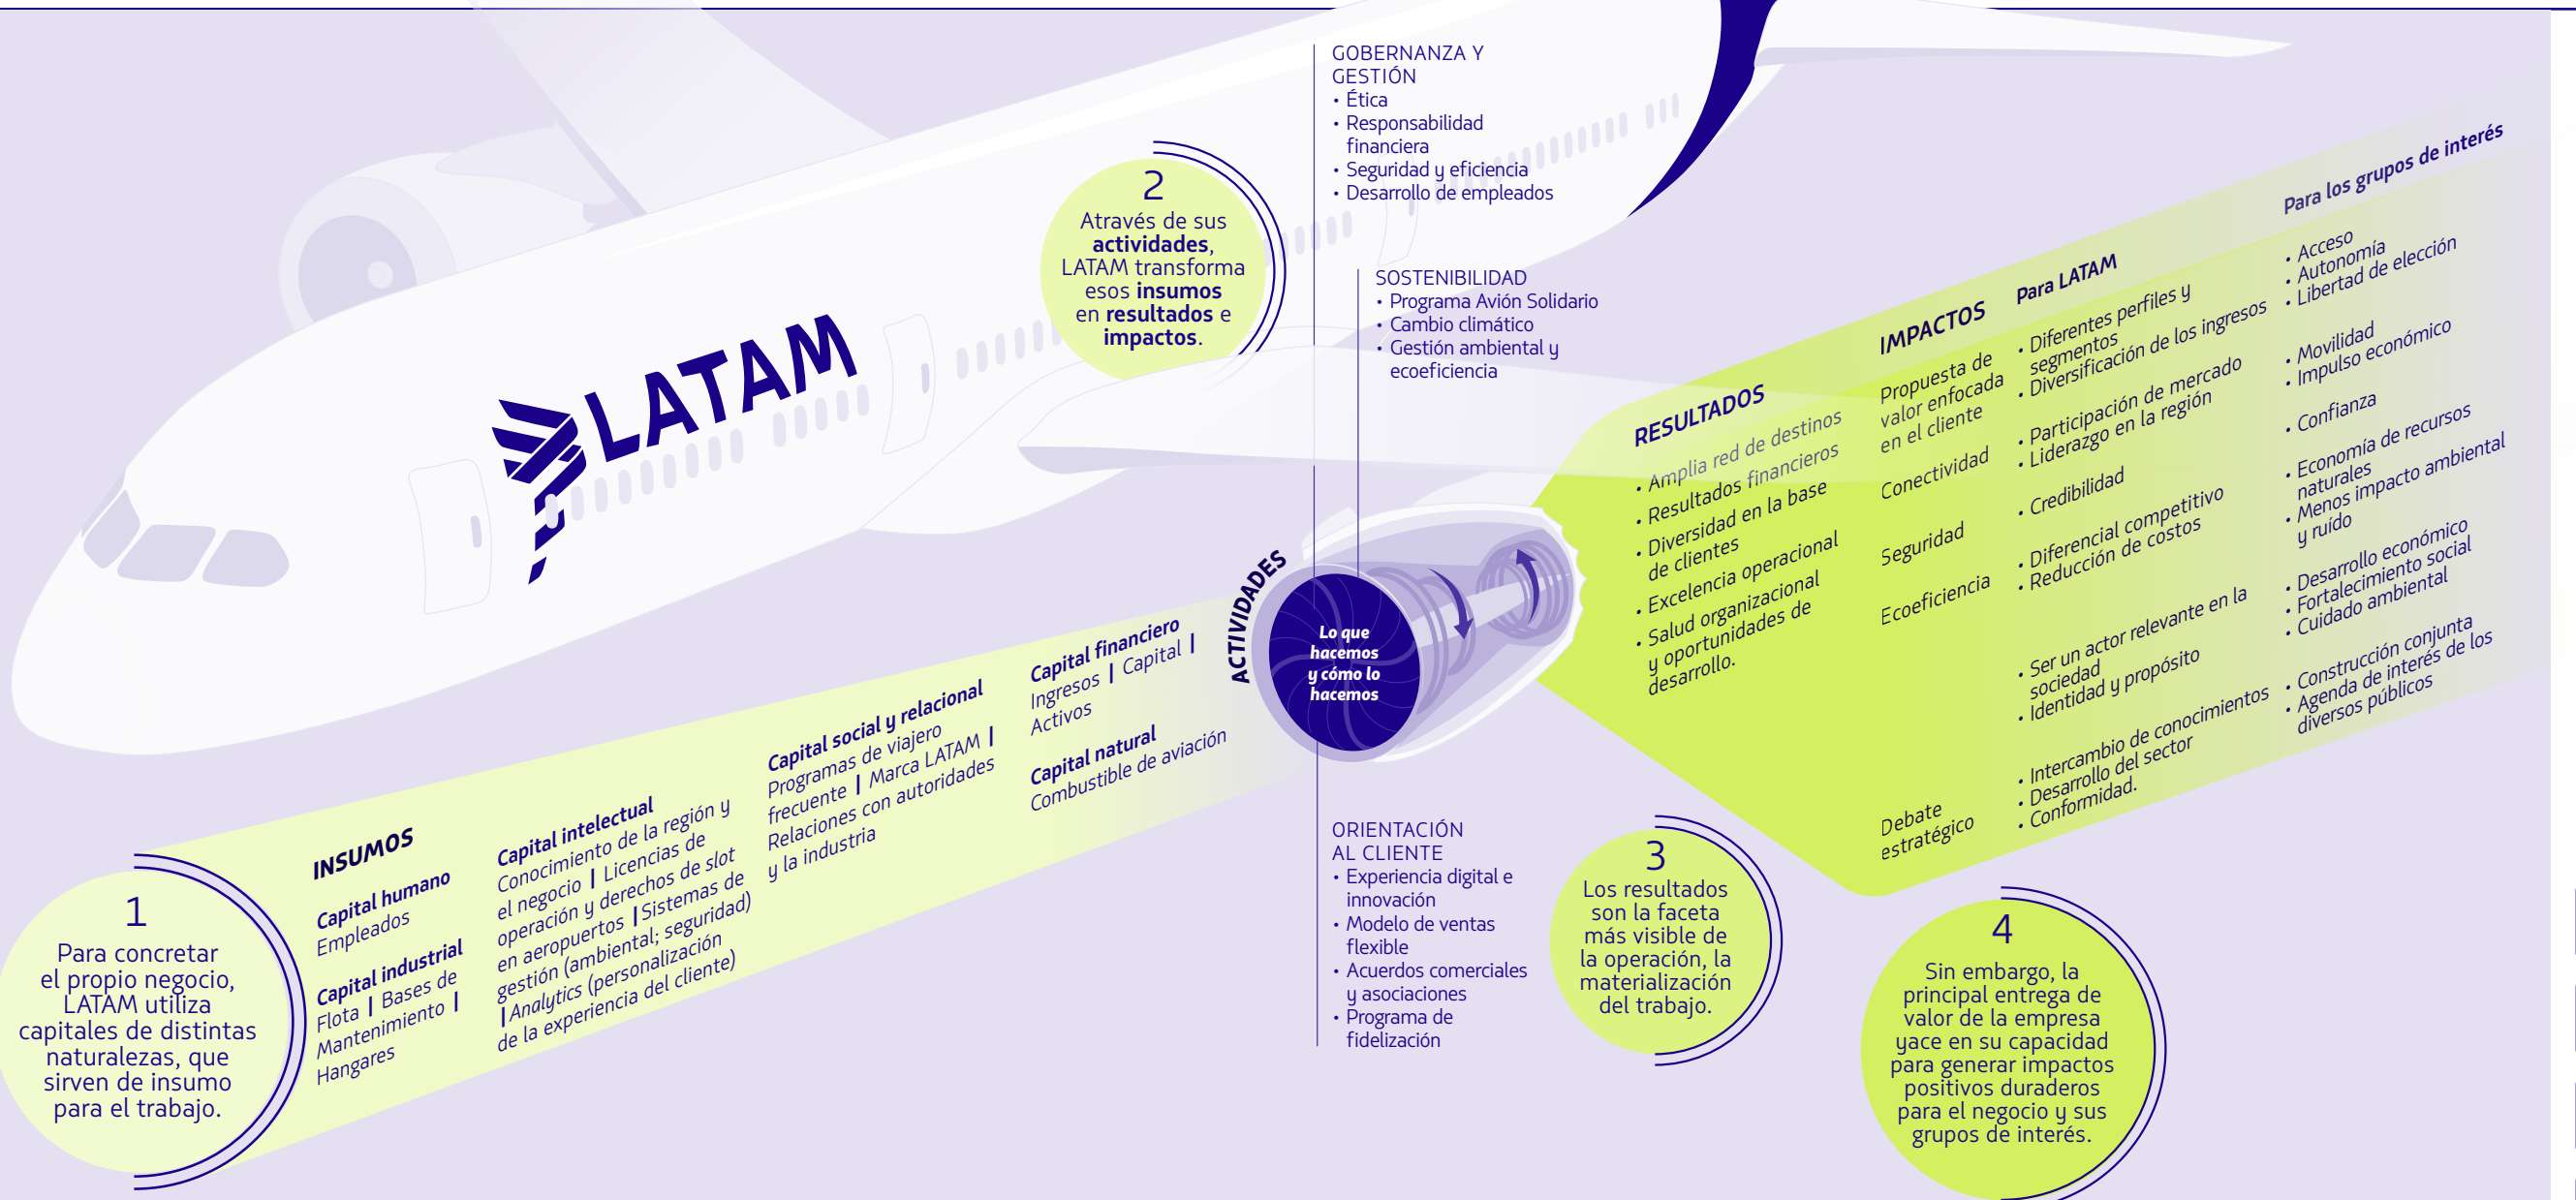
LATAM

1
Para concretar el propio negocio, LATAM utiliza capitales de distintas naturalezas, que sirven de insumo para el trabajo.

INSUMOS

Capital humano
Empleados

Capital industrial
Flota | Bases de Mantenimiento | Hangares

Capital intelectual
Conocimiento de la región y el negocio | Licencias de operación y derechos de slot en aeropuertos | Sistemas de gestión (ambiental; seguridad) | Analytics (personalización de la experiencia del cliente)

Capital social y relacional
Programas de viajero frecuente | Marca LATAM | Relaciones con autoridades y la industria

Capital financiero
Ingresos | Capital | Activos

Capital natural
Combustible de aviación

2
Através de sus actividades, LATAM transforma esos insumos en resultados e impactos.

GOBERNANZA Y GESTIÓN
• Ética
• Responsabilidad financiera
• Seguridad y eficiencia
• Desarrollo de empleados

SOSTENIBILIDAD
• Programa Avión Solidario
• Cambio climático
• Gestión ambiental y ecoeficiencia

ACTIVIDADES

Lo que hacemos y cómo lo hacemos

ORIENTACIÓN AL CLIENTE
• Experiencia digital e innovación
• Modelo de ventas flexible
• Acuerdos comerciales y asociaciones
• Programa de fidelización

3
Los resultados son la faceta más visible de la operación, la materialización del trabajo.

RESULTADOS
• Amplia red de destinos
• Resultados financieros
• Diversidad en la base de clientes
• Excelencia operacional
• Salud organizacional y oportunidades de desarrollo.

IMPACTOS

Propuesta de valor enfocada en el cliente
Conectividad
Seguridad
Ecoeficiencia
Debate estratégico

Para LATAM
• Diferentes perfiles y segmentos
• Diversificación de los ingresos
• Participación de mercado
• Liderazgo en la región
• Credibilidad
• Diferencial competitivo
• Reducción de costos
• Ser un actor relevante en la sociedad
• Identidad y propósito
• Intercambio de conocimientos
• Desarrollo del sector
• Conformidad.

Para los grupos de interés
• Acceso
• Autonomía
• Libertad de elección
• Movilidad
• Impulso económico
• Confianza
• Economía de recursos naturales
• Menos impacto ambiental y ruido
• Desarrollo económico
• Fortalecimiento social
• Cuidado ambiental
• Construcción conjunta
• Agenda de interés de los diversos públicos

4
Sin embargo, la principal entrega de valor de la empresa yace en su capacidad para generar impactos positivos duraderos para el negocio y sus grupos de interés.